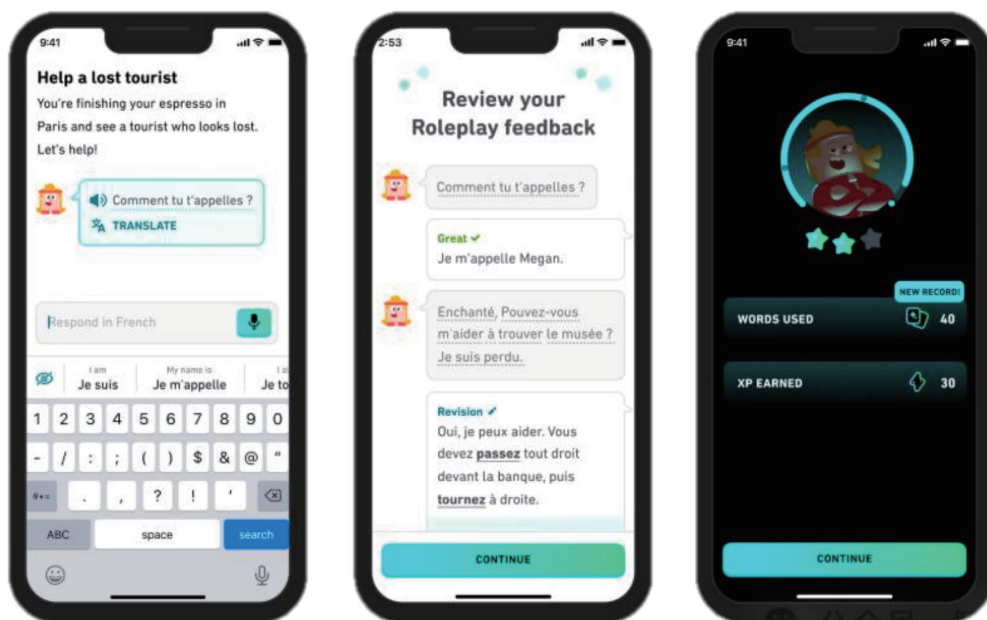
9:41

Help a lost tourist

You're finishing your espresso in Paris and see a tourist who looks lost. Let's help!

Comment tu t'appelles ?

TRANSLATE

Respond in French

I am
Je suis

My name is
Je m'appelle

I a
Je to

| 1 | 2 | 3 | 4 | 5 | 6 | 7 | 8 | 9 | 0 |
|---|---|---|---|---|---|---|---|---|---|
| - | / | : | ; | ( | ) | $ | & | @ | " |

#+= . , ? ! '

ABC space search

2:53

Review your Roleplay feedback

Comment tu t'appelles ?

Great ✓
Je m'appelle Megan.

Enchanté, Pouvez-vous m'aider à trouver le musée ? Je suis perdu.

Revision
Oui, je peux aider. Vous devez passez tout droit devant la banque, puis tournez à droite.

CONTINUE

9:41

NEW RECORD!

WORDS USED 40

XP EARNED 30

CONTINUE